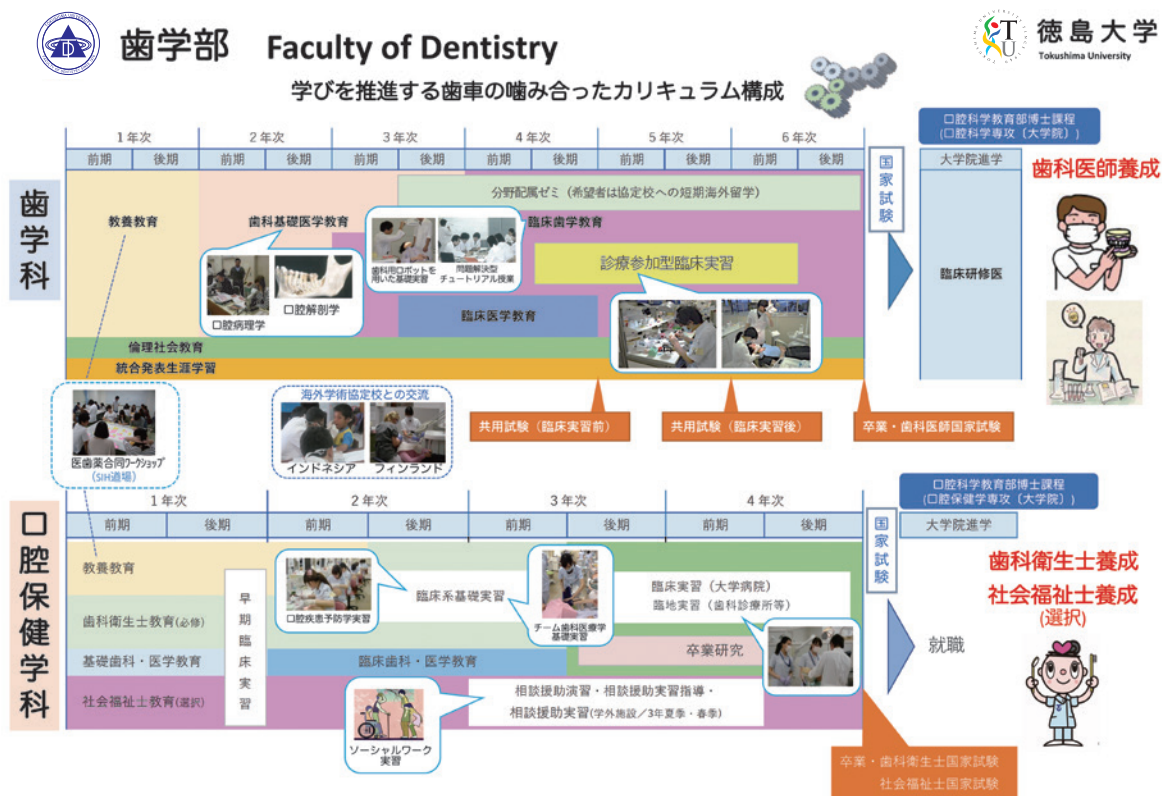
歯学部 Faculty of Dentistry

徳島大学
Tokushima University

学びを推進する歯車の噛み合ったカリキュラム構成

歯学科

| 1年次 | | 2年次 | | 3年次 | | 4年次 | | 5年次 | | 6年次 | |
|---|---|---|---|---|---|---|---|---|---|---|---|
| 前期 | 後期 | 前期 | 後期 | 前期 | 後期 | 前期 | 後期 | 前期 | 後期 | 前期 | 後期 |

教養教育
歯科基礎医学教育
口腔病理学
口腔解剖学
分野配属ゼミ（希望者は協定校への短期海外留学）
臨床歯学教育
歯科用ロボットを用いた基礎実習
問題解決型チュートリアル授業
診療参加型臨床実習
臨床医学教育
倫理社会教育
統合発表生涯学習

国家試験

口腔科学教育部博士課程（口腔科学専攻（大学院））
大学院進学
臨床研修医
歯科医師養成

医歯薬合同ワークショップ（SIH道場）
海外学術協定校との交流
インドネシア
フィンランド
共用試験（臨床実習前）
共用試験（臨床実習後）
卒業・歯科医師国家試験

口腔保健学科

| 1年次 | | 2年次 | | 3年次 | | 4年次 | |
|---|---|---|---|---|---|---|---|
| 前期 | 後期 | 前期 | 後期 | 前期 | 後期 | 前期 | 後期 |

教養教育
歯科衛生士教育(必修)
基礎歯科・医学教育
社会福祉士教育(選択)
早期臨床実習
口腔疾患予防学実習
臨床系基礎実習
チーム歯科医療学基礎実習
臨床実習（大学病院）
臨地実習（歯科診療所等）
卒業研究
臨床歯科・医学教育
相談援助演習・相談援助実習指導・相談援助実習(学外施設／3年夏季・春季)
ソーシャルワーク実習

国家試験

口腔科学教育部博士課程（口腔保健学専攻（大学院））
大学院進学
就職
歯科衛生士養成
社会福祉士養成
(選択)

卒業・歯科衛生士国家試験
社会福祉士国家試験